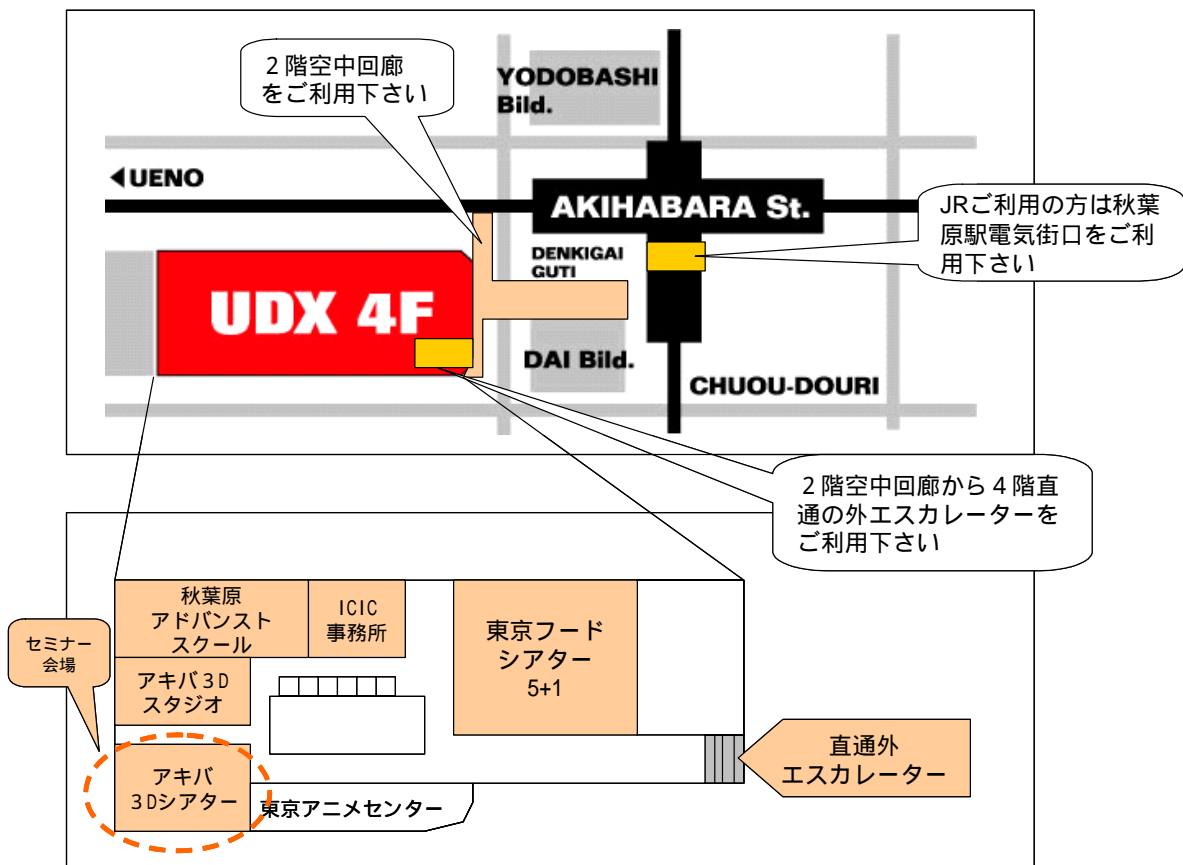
2階空中回廊をご利用下さい

YODOBASHI Bild.

UENO

AKIHABARA St.

JRご利用の方は秋葉原駅電気街口をご利用下さい

DENKIGAI GUTI

UDX 4F

DAI Bild.

CHUOU-DOURI

2階空中回廊から4階直通の外エスカレーターをご利用下さい

秋葉原アドバンストスクール

ICIC事務所

東京フードシアター 5+1

セミナー会場

アキバ3Dスタジオ

アキバ3Dシアター

東京アニメセンター

直通外エスカレーター